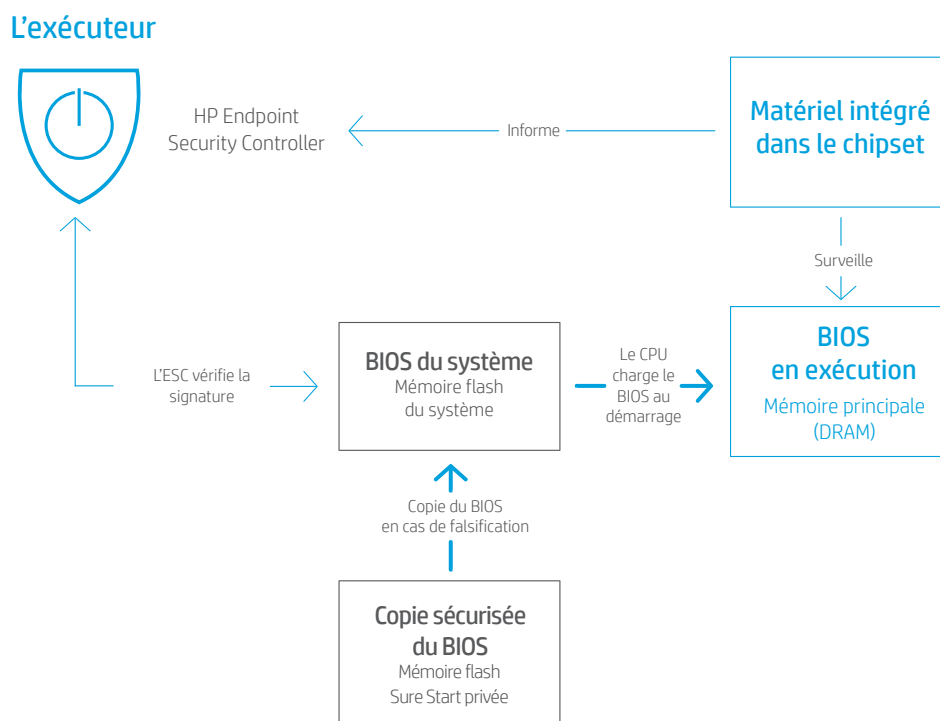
L’exécuteur

HP Endpoint Security Controller

Informe

Matériel intégré dans le chipset

Surveille

L’ESC vérifie la signature

BIOS du système
Mémoire flash du système

Le CPU charge le BIOS au démarrage

BIOS en exécution
Mémoire principale (DRAM)

Copie du BIOS en cas de falsification

Copie sécurisée du BIOS
Mémoire flash Sure Start privée